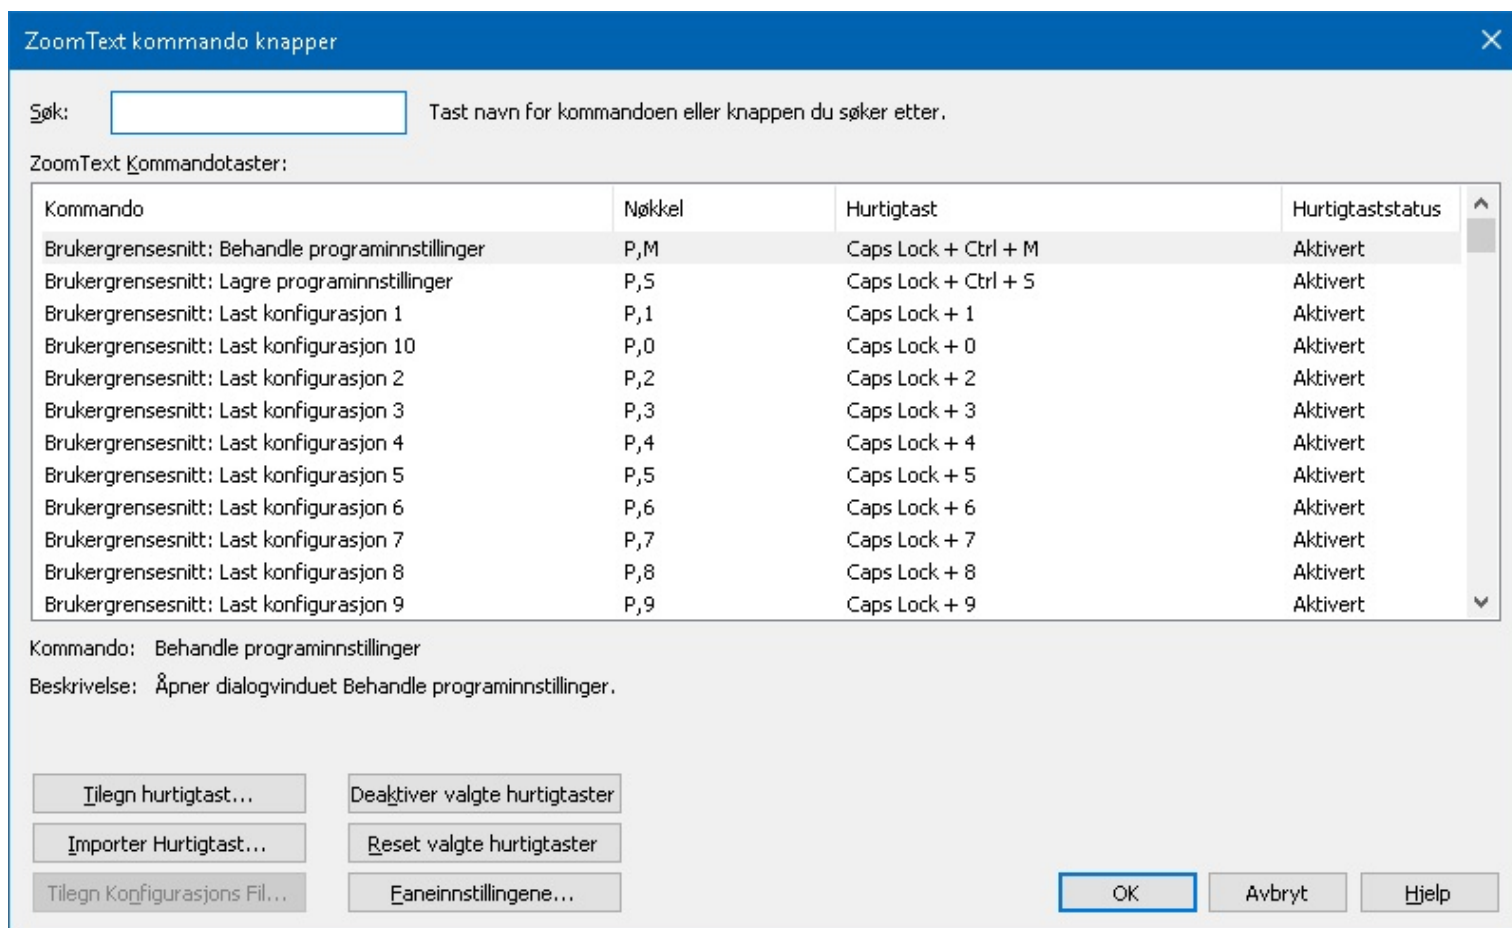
ZoomText kommando knapper

Søk: Tast navn for kommandoen eller knappen du søker etter.

ZoomText Kommandotaster:

| Kommando | Nøkkel | Hurtigtast | Hurtigtaststatus |
|---|---|---|---|
| Brukergrensesnitt: Behandle programinnstillinger | P,M | Caps Lock + Ctrl + M | Aktivert |
| Brukergrensesnitt: Lagre programinnstillinger | P,S | Caps Lock + Ctrl + S | Aktivert |
| Brukergrensesnitt: Last konfigurasjon 1 | P,1 | Caps Lock + 1 | Aktivert |
| Brukergrensesnitt: Last konfigurasjon 10 | P,0 | Caps Lock + 0 | Aktivert |
| Brukergrensesnitt: Last konfigurasjon 2 | P,2 | Caps Lock + 2 | Aktivert |
| Brukergrensesnitt: Last konfigurasjon 3 | P,3 | Caps Lock + 3 | Aktivert |
| Brukergrensesnitt: Last konfigurasjon 4 | P,4 | Caps Lock + 4 | Aktivert |
| Brukergrensesnitt: Last konfigurasjon 5 | P,5 | Caps Lock + 5 | Aktivert |
| Brukergrensesnitt: Last konfigurasjon 6 | P,6 | Caps Lock + 6 | Aktivert |
| Brukergrensesnitt: Last konfigurasjon 7 | P,7 | Caps Lock + 7 | Aktivert |
| Brukergrensesnitt: Last konfigurasjon 8 | P,8 | Caps Lock + 8 | Aktivert |
| Brukergrensesnitt: Last konfigurasjon 9 | P,9 | Caps Lock + 9 | Aktivert |

Kommando: Behandle programinnstillinger

Beskrivelse: Åpner dialogvinduet Behandle programinnstillinger.

Tilegn hurtigtast...
Deaktiver valgte hurtigtaster
Importer Hurtigtast...
Reset valgte hurtigtaster
Tilegn Konfigurasjons Fil...
Faneinnstillingene...
OK
Avbryt
Hjelp